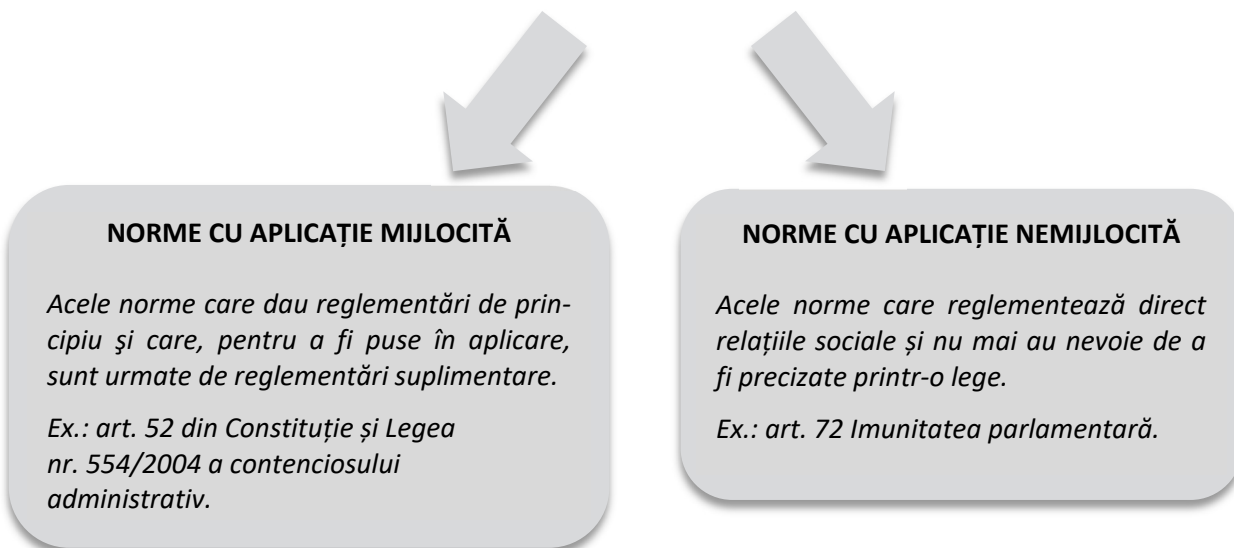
NORME CU APLICAȚIE MIJLOCITĂ

Acele norme care dau reglementări de principiu şi care, pentru a fi puse în aplicare, sunt urmate de reglementări suplimentare.

Ex.: art. 52 din Constituție și Legea nr. 554/2004 a contenciosului administrativ.

NORME CU APLICAȚIE NEMIJLOCITĂ

Acele norme care reglementează direct relațiile sociale și nu mai au nevoie de a fi precizate printr-o lege.

Ex.: art. 72 Imunitatea parlamentară.